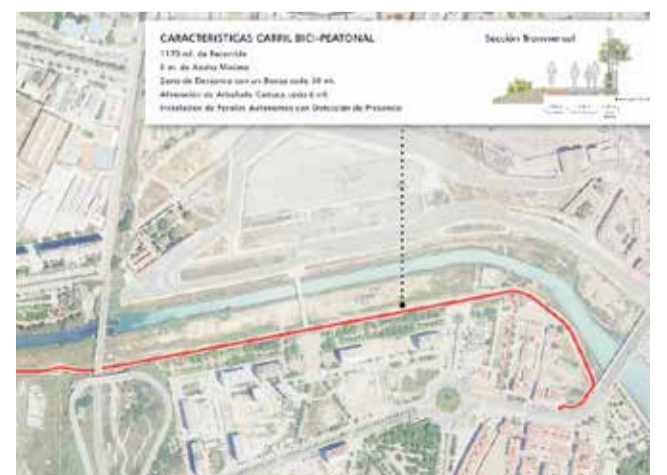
CARACTERISTICAS CARRIL BICI-PEATONAL
1170 ml. de Recorrido
3 m. de Ancho Mínimo
Zona de Descanso con un Banco cada 50 m.
Alineación de Arbolado Caduco cada 6 m.
Instalación de Farolas Autónomas con Detección de Presencia

Sección Transversal

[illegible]